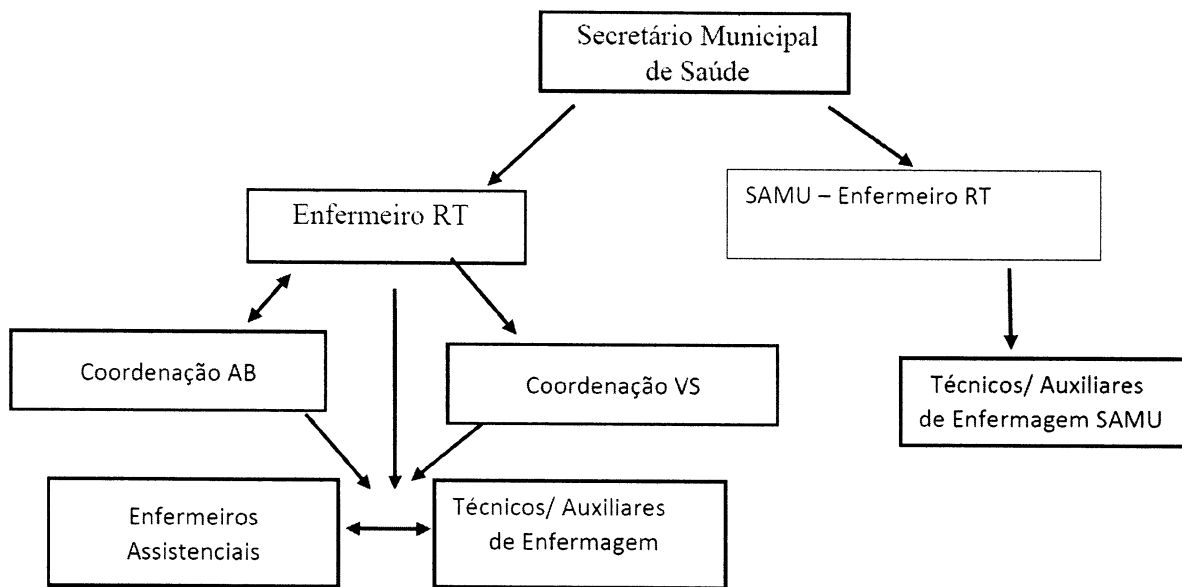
Secretário Municipal de Saúde

Enfermeiro RT

SAMU – Enfermeiro RT

Coordenação AB

Coordenação VS

Técnicos/ Auxiliares de Enfermagem SAMU

Enfermeiros Assistenciais

Técnicos/ Auxiliares de Enfermagem